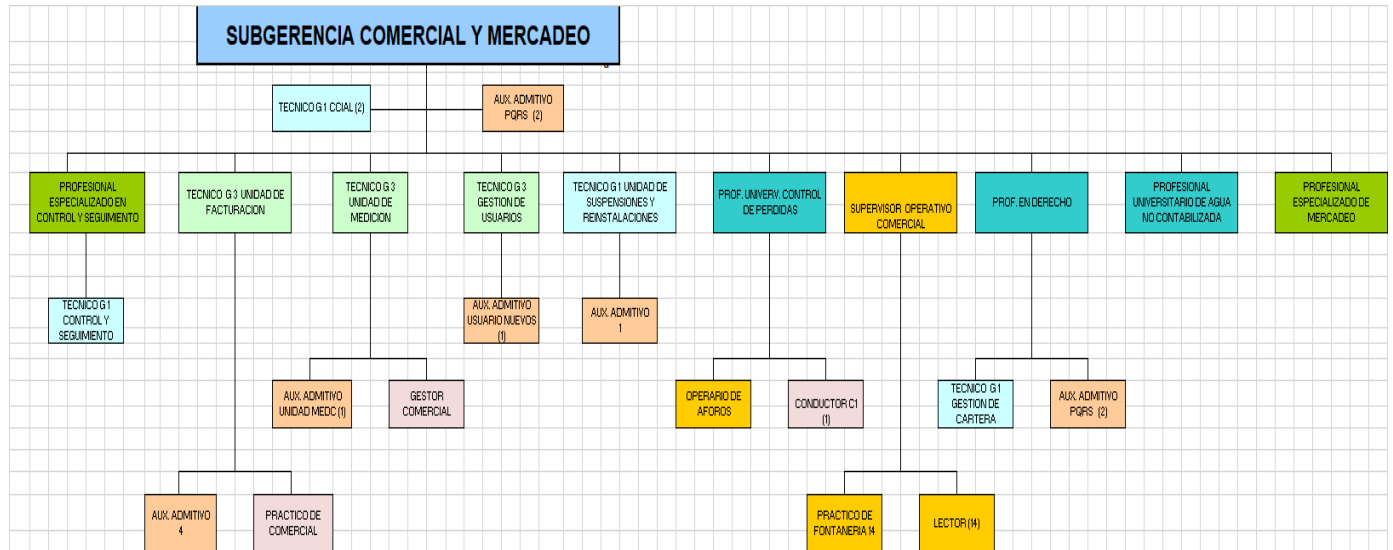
SUBGERENCIA COMERCIAL Y MERCADEO

TECNICO G1 CCIAL (2)

AUX. ADMITIVO PQRS (2)

PROFESIONAL ESPECIALIZADO EN CONTROL Y SEGUIMIENTO

TECNICO G 3 UNIDAD DE FACTURACION

TECNICO G 3 UNIDAD DE MEDICION

TECNICO G 3 GESTION DE USUARIOS

TECNICO G1 UNIDAD DE SUSPENSIONES Y REINSTALACIONES

PROF. UNIVERV. CONTROL DE PERDIDAS

SUPERVISOR OPERATIVO COMERCIAL

PROF. EN DERECHO

PROFESIONAL UNIVERSITARIO DE AGUA NO CONTABILIZADA

PROFESIONAL ESPECIALIZADO DE MERCADEO

TECNICO G1 CONTROL Y SEGUIMIENTO

AUX. ADMITIVO USUARIO NUEVOS (1)

AUX. ADMITIVO 1

AUX. ADMITIVO UNIDAD MEDC (1)

GESTOR COMERCIAL

OPERARIO DE AFOROS

CONDUCTOR C1 (1)

TECNICO G1 GESTION DE CARTERA

AUX. ADMITIVO PQRS (2)

AUX. ADMITIVO 4

PRACTICO DE COMERCIAL

PRACTICO DE FONTANERIA 14

LECTOR (14)